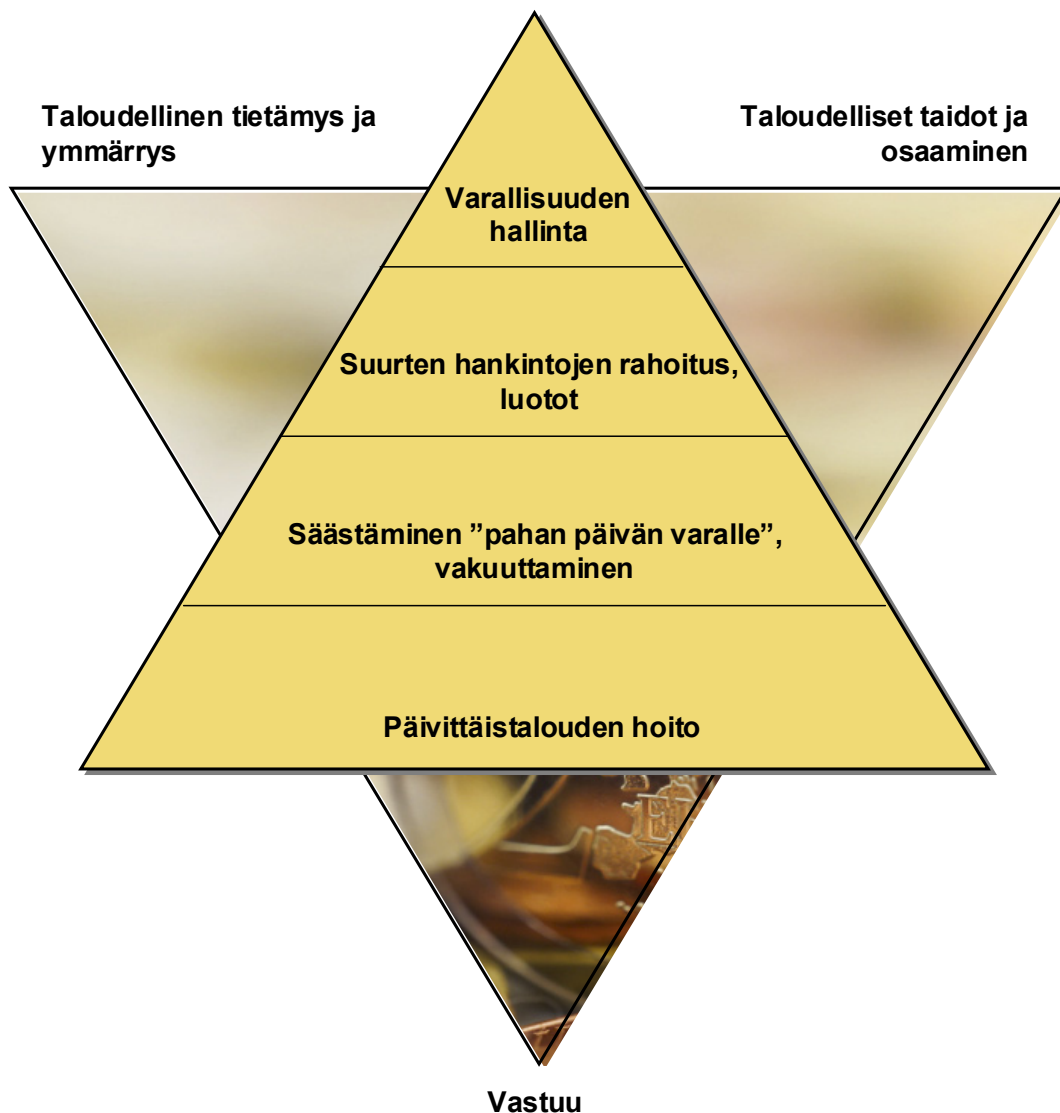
Taloudellinen tietämys ja ymmärrys

Taloudelliset taidot ja osaaminen

Varallisuuden hallinta

Suurten hankintojen rahoitus, luotot

Säästäminen ”pahan päivän varalle”, vakuuttaminen

Päivittäistalouden hoito

Vastuu